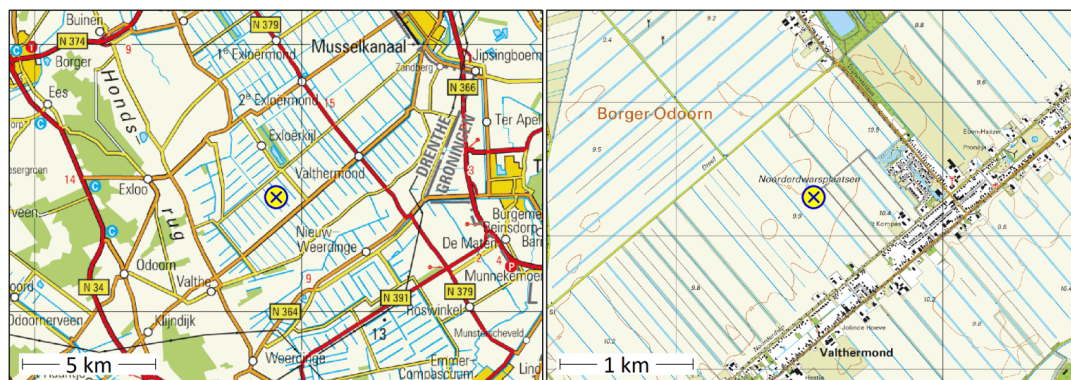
Buinen
N 379
N 374
9
Borger
1e Exloërmond
Musselkanaal
Jipsingboem
Zandberg
Ees
Honds-
2e Exloërmond
15
N 366
Ter Apel
Exloërkijl
DRENTHE
GRONINGEN
Valthermond
3
14
Exloo
rug
Nieuw
Weerdinge
Burgeme
Beinsdorp
De Maten
Odoorn
9
4
Munnekemoer
Valthe
N 34
N 391
N 379
Klijndijk
N 364
Roswinkel
13
Odoornerveen
Munsterscheveld
5 km
Weerdinge
Emmer-
Compascuum
9.4
9.2
9.8
Borger-Odoorn
9.6
9.5
Eben-Haëzer
Noorderdwarsplaatsen
9.9
10.4
9.6
9.8
10.2
10.2
Jolinde Hoeve
1 km
Valthermond